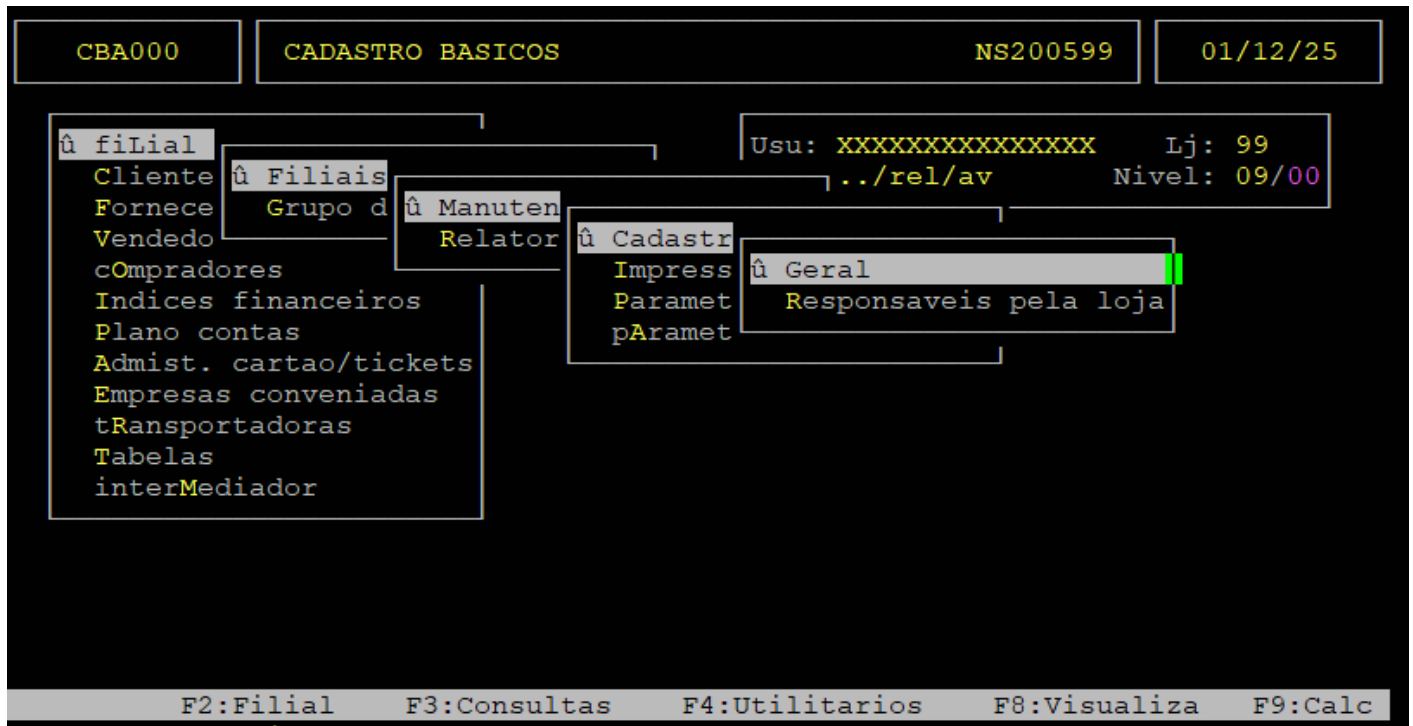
CBA000

CADASTRO BASICOS

NS200599

01/12/25

Usu: XXXXXXXXXXXXXXX Lj: 99
../rel/av Nivel: 09/00

û fiLial
Cliente
Fornece
Vendedo
cOmpradores
Indices financeiros
Plano contas
Admist. cartao/tickets
Empresas conveniadas
tRansportadoras
Tabelas
interMediador

û Filiais
Grupo d

û Manuten
Relator

û Cadastr
Impress
Paramet
pAramet

û Geral
Responsaveis pela loja

F2:Filial F3:Consultas F4:Utilitarios F8:Visualiza F9:Calc